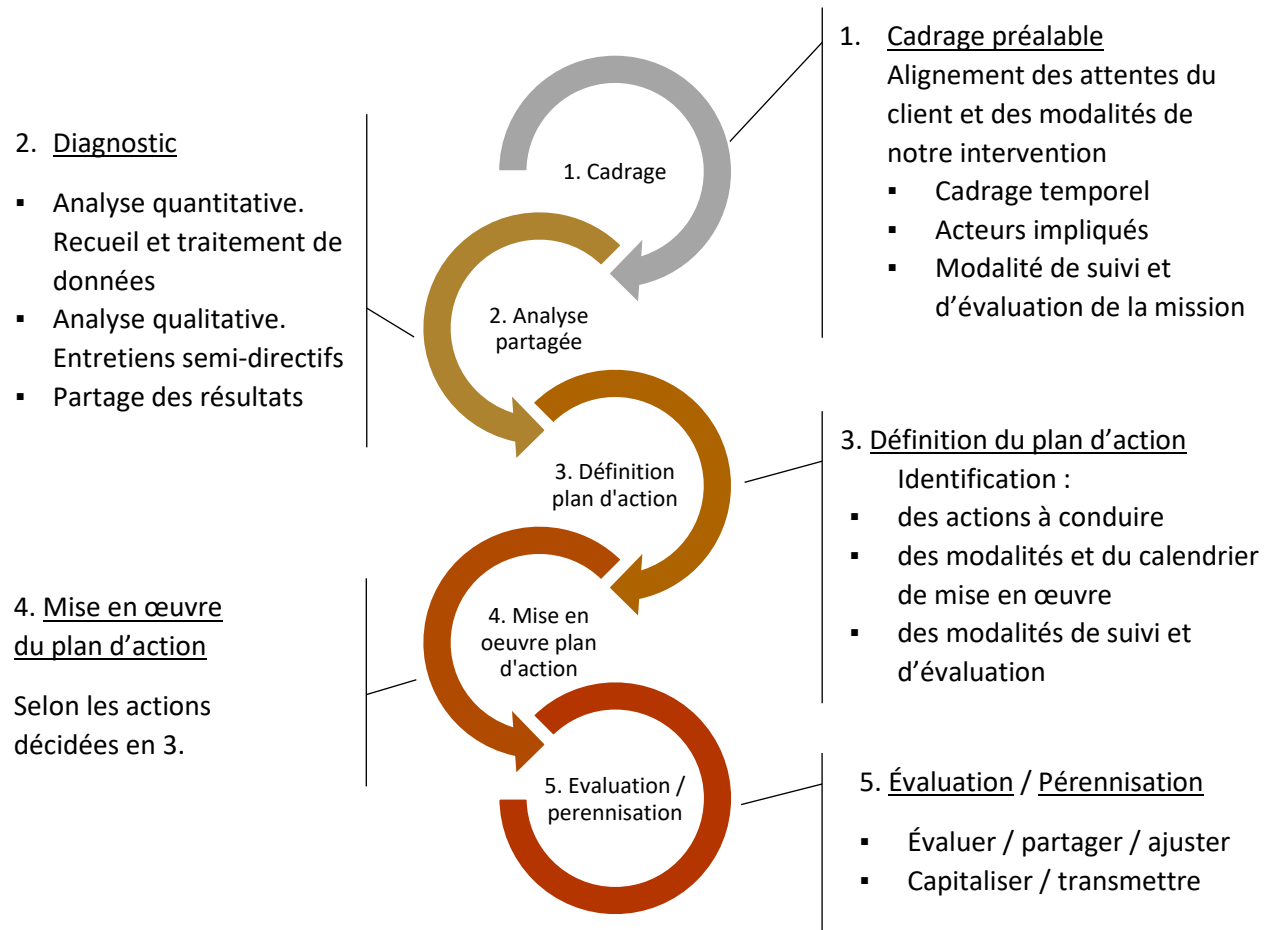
1. Cadrage préalable
Alignement des attentes du client et des modalités de notre intervention
- Cadrage temporel
- Acteurs impliqués
- Modalité de suivi et d'évaluation de la mission

2. Diagnostic
- Analyse quantitative. Recueil et traitement de données
- Analyse qualitative. Entretiens semi-directifs
- Partage des résultats

1. Cadrage

2. Analyse partagée

3. Définition plan d'action

4. Mise en oeuvre plan d'action

5. Evaluation / perennisation

3. Définition du plan d'action
Identification :
- des actions à conduire
- des modalités et du calendrier de mise en œuvre
- des modalités de suivi et d'évaluation

4. Mise en œuvre du plan d'action

Selon les actions décidées en 3.

5. Évaluation / Pérennisation
- Évaluer / partager / ajuster
- Capitaliser / transmettre